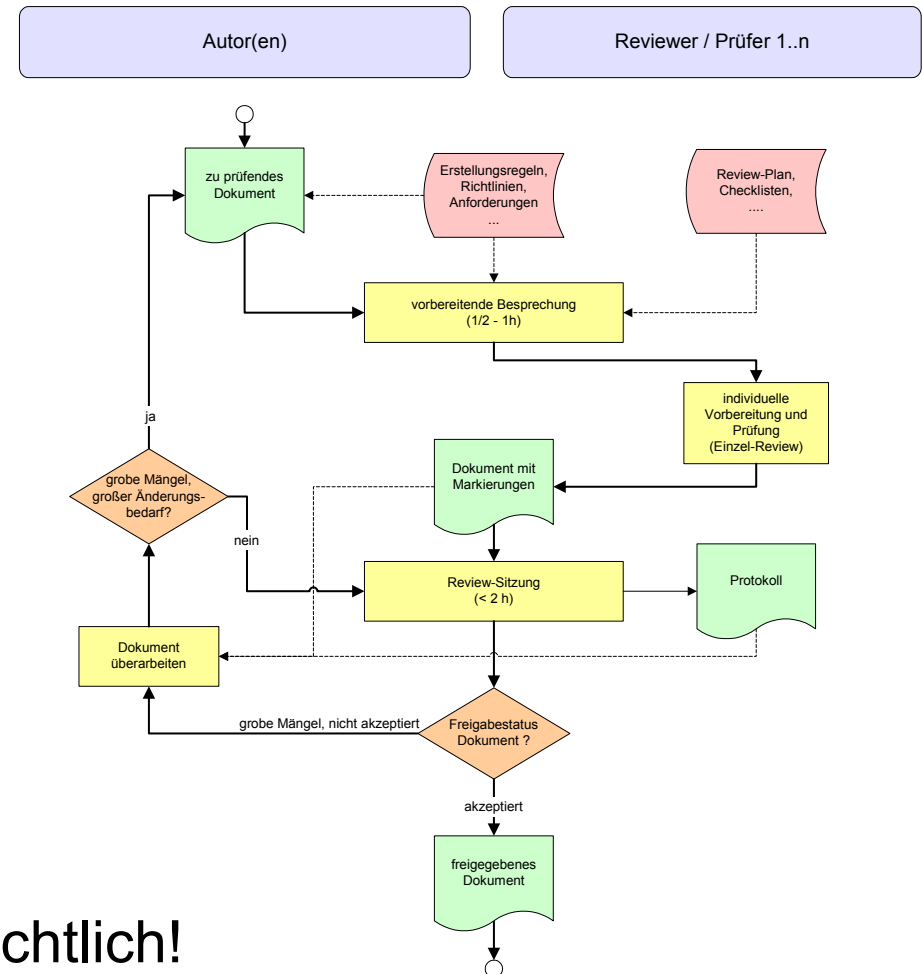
Autor(en)

Reviewer / Prüfer 1..n

zu prüfendes Dokument

Erstellungsregeln, Richtlinien, Anforderungen ...

Review-Plan, Checklisten, ....

vorbereitende Besprechung (1/2 - 1h)

individuelle Vorbereitung und Prüfung (Einzel-Review)

ja

grobe Mängel, großer Änderungsbedarf?

Dokument mit Markierungen

nein

Review-Sitzung (< 2 h)

Protokoll

Dokument überarbeiten

grobe Mängel, nicht akzeptiert

Freigabestatus Dokument ?

akzeptiert

freigegebenes Dokument

chtlich!